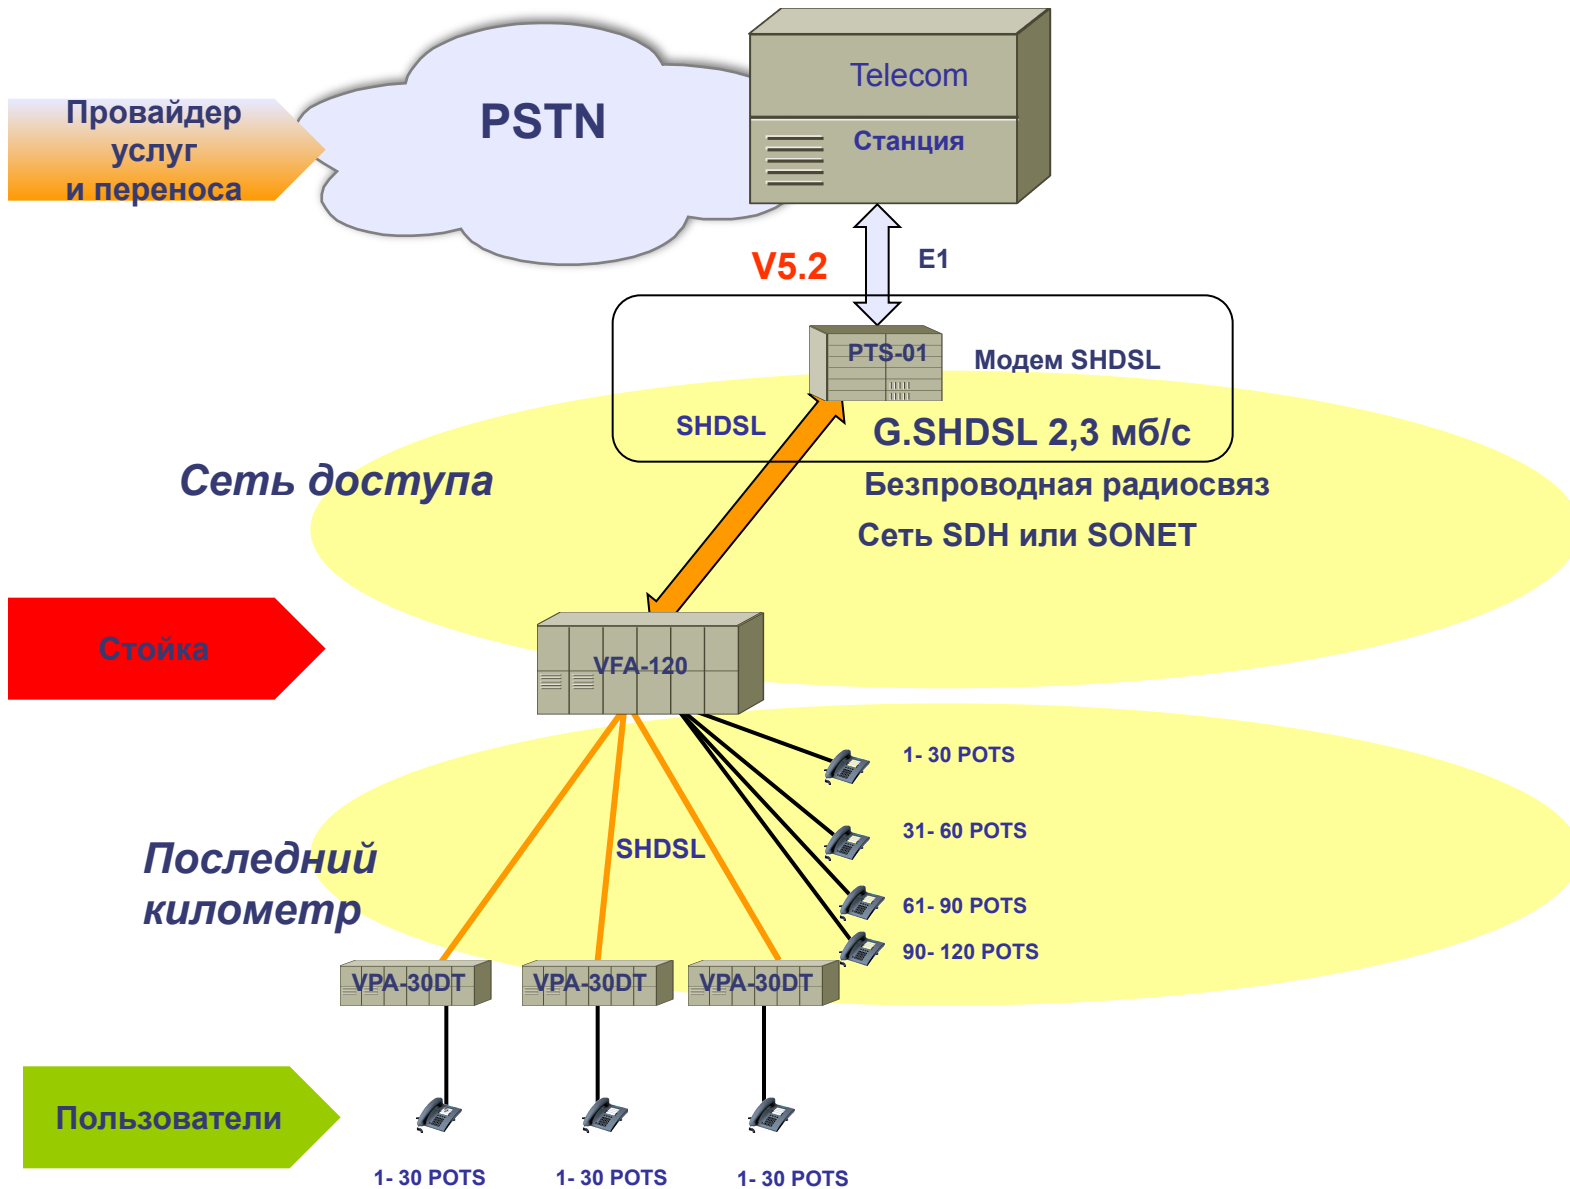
Провайдер услуг и переноса

PSTN

Telecom

Станция

V5.2

E1

PTS-01

Модем SHDSL

SHDSL

G.SHDSL 2,3 мб/с

Сеть доступа

Безпроводная радиосвяз

Сеть SDH или SONET

Стойка

VFA-120

1- 30 POTS

31- 60 POTS

SHDSL

Последний километр

61- 90 POTS

90- 120 POTS

VPA-30DT

VPA-30DT

VPA-30DT

Пользователи

1- 30 POTS

1- 30 POTS

1- 30 POTS